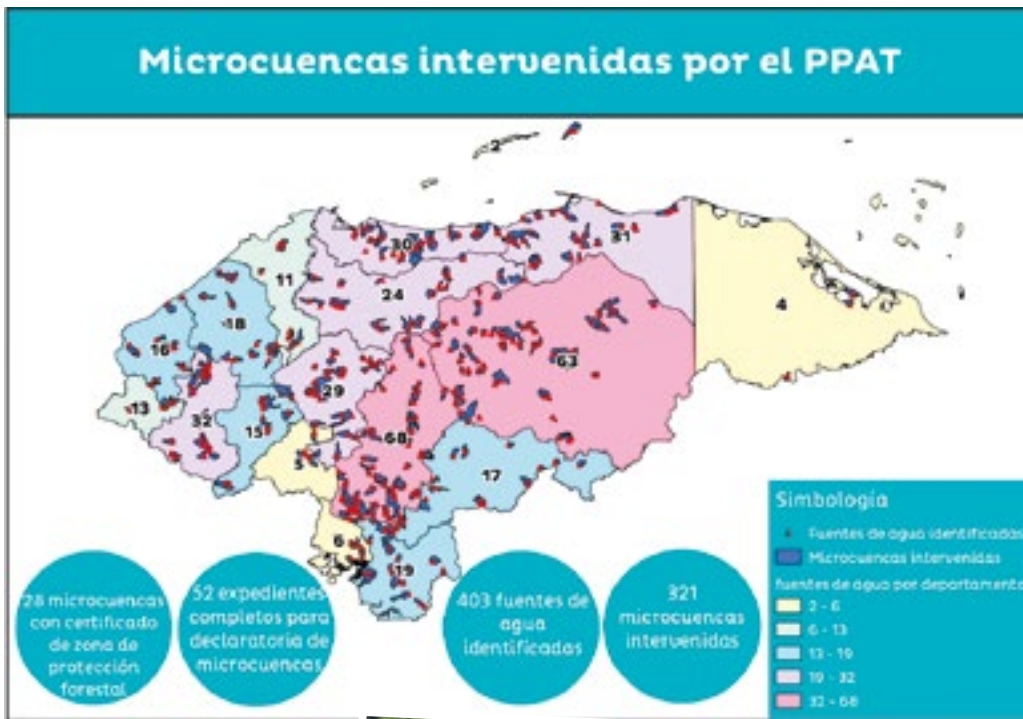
Microcuencas intervenidas por el PPAT

2

30

31

11

24

4

18

16

63

29

13

32

15

68

5

17

6

19

28 microcuencas con certificado de zona de protección forestal

52 expedientes completos para declaratoria de microcuencas

403 fuentes de agua identificadas

321 microcuencas intervenidas

Simbología

Fuentes de agua identificadas

Microcuencas intervenidas

fuentes de agua por departamento

2 - 6

6 - 13

13 - 19

19 - 32

32 - 68